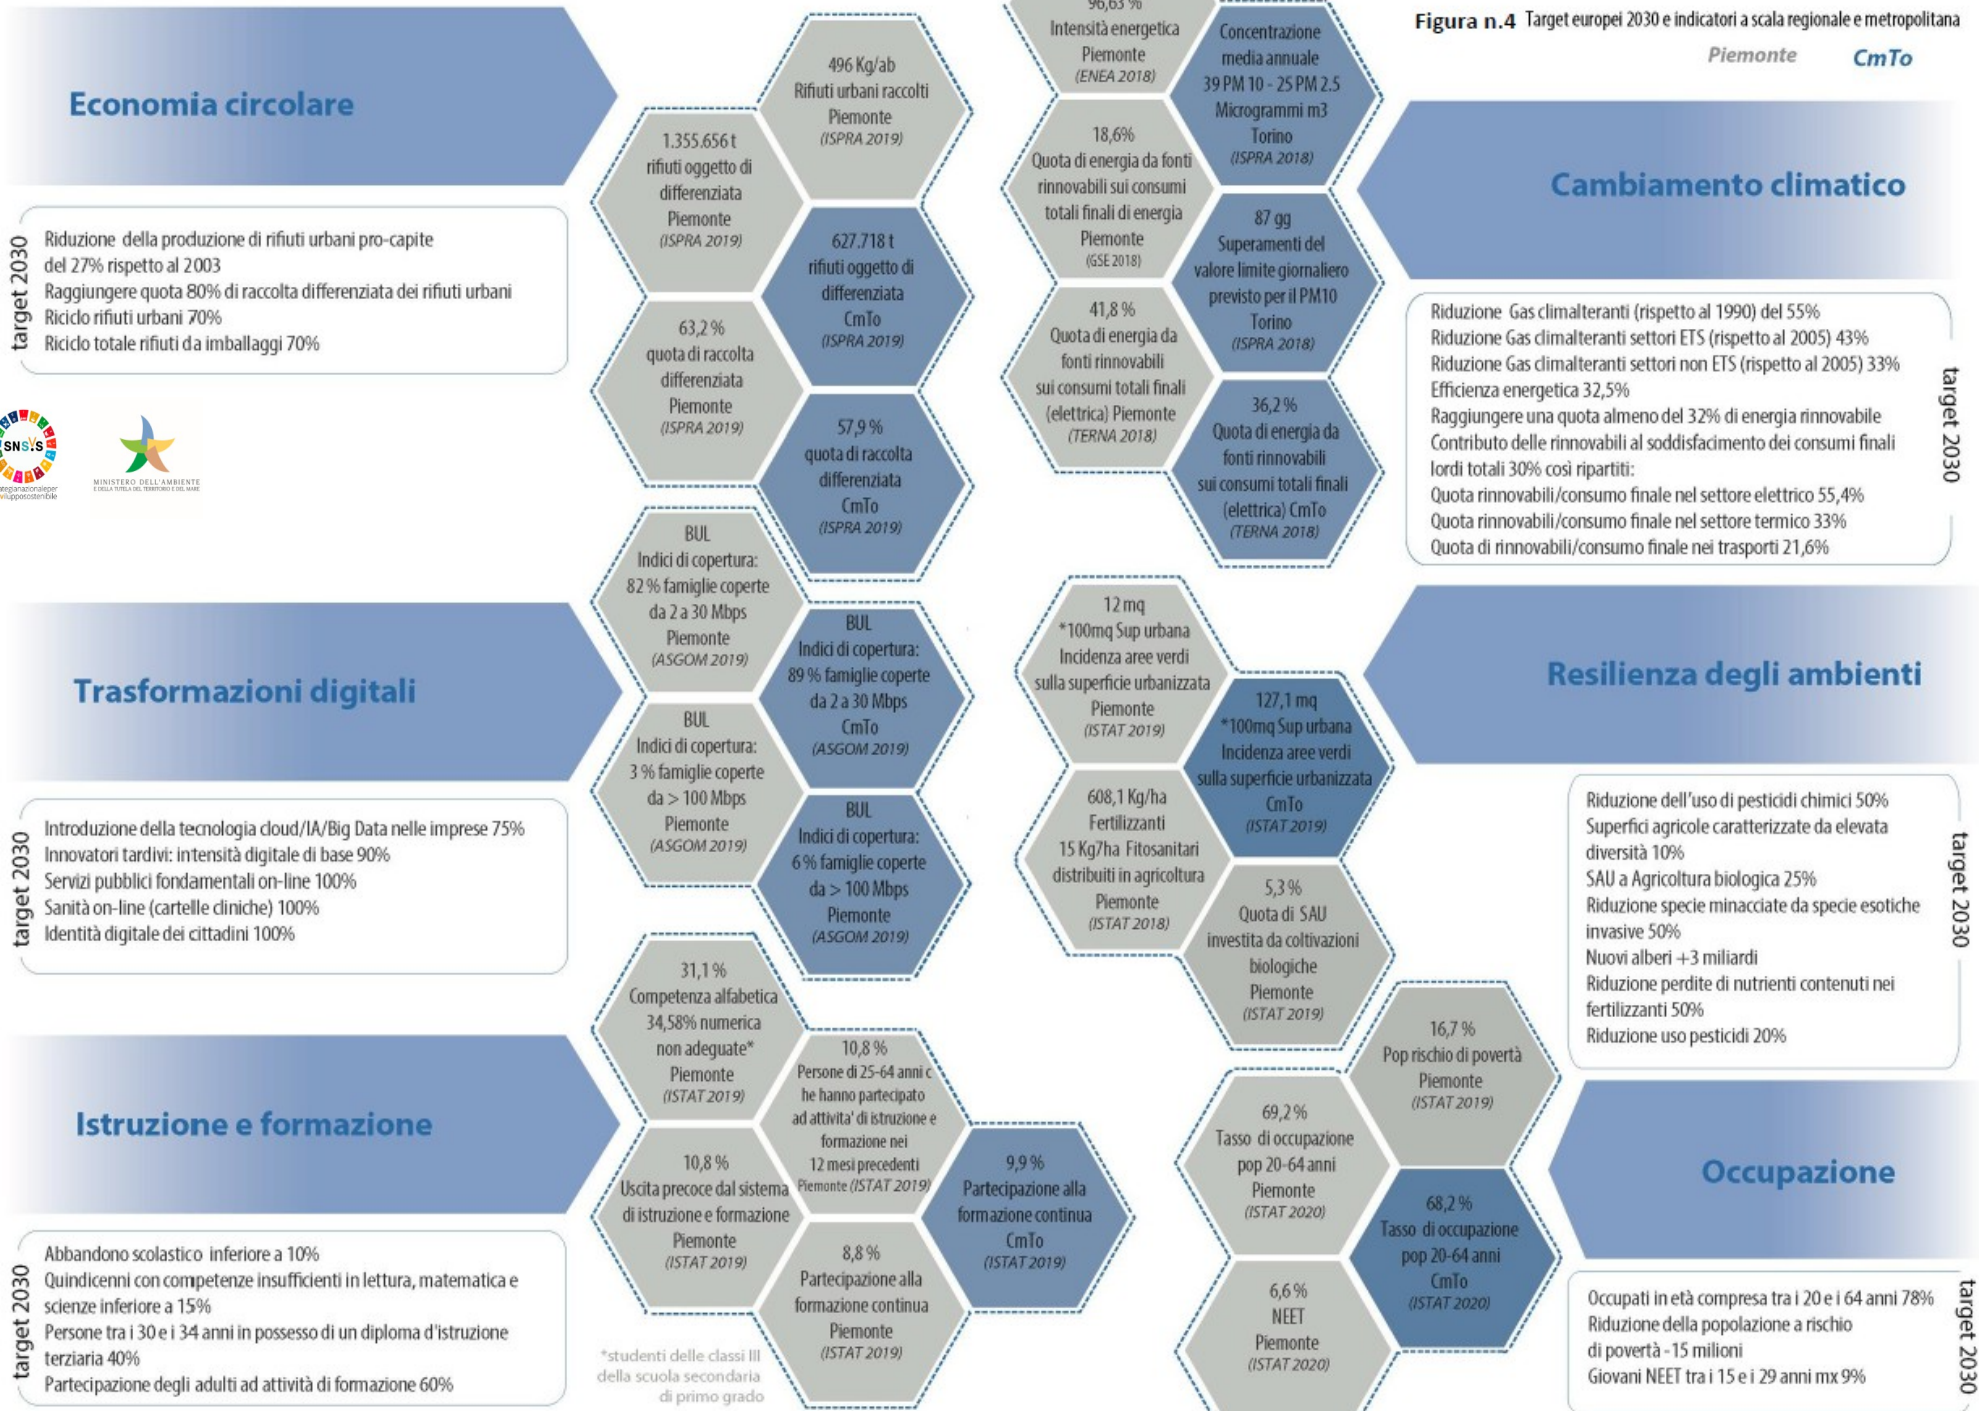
Figura n.4 Target europei 2030 e indicatori a scala regionale e metropolitana

Piemonte CmTo

Economia circolare

target 2030
Riduzione della produzione di rifiuti urbani pro-capite del 27% rispetto al 2003
Raggiungere quota 80% di raccolta differenziata dei rifiuti urbani
Riciclo rifiuti urbani 70%
Riciclo totale rifiuti da imballaggi 70%

SNSvS
MINISTERO DELL'AMBIENTE E DELLA TUTELA DEL TERRITORIO E DEL MARE

496 Kg/ab Rifiuti urbani raccolti Piemonte (ISPRA 2019)

1.355.656 t rifiuti oggetto di differenziata Piemonte (ISPRA 2019)

627.718 t rifiuti oggetto di differenziata CmTo (ISPRA 2019)

63,2 % quota di raccolta differenziata Piemonte (ISPRA 2019)

57,9 % quota di raccolta differenziata CmTo (ISPRA 2019)

96,63 % Intensità energetica Piemonte (ENEA 2018)

Concentrazione media annuale 39 PM 10 - 25 PM 2.5 Microgrammi m3 Torino (ISPRA 2018)

18,6% Quota di energia da fonti rinnovabili sui consumi totali finali di energia Piemonte (GSE 2018)

87 gg Superamenti del valore limite giornaliero previsto per il PM10 Torino (ISPRA 2018)

41,8 % Quota di energia da fonti rinnovabili sui consumi totali finali (elettrica) Piemonte (TERNA 2018)

36,2 % Quota di energia da fonti rinnovabili sui consumi totali finali (elettrica) CmTo (TERNA 2018)

Cambiamento climatico

Riduzione Gas climalteranti (rispetto al 1990) del 55%
Riduzione Gas climalteranti settori ETS (rispetto al 2005) 43%
Riduzione Gas climalteranti settori non ETS (rispetto al 2005) 33%
Efficienza energetica 32,5%
Raggiungere una quota almeno del 32% di energia rinnovabile
Contributo delle rinnovabili al soddisfacimento dei consumi finali lordi totali 30% così ripartiti:
Quota rinnovabili/consumo finale nel settore elettrico 55,4%
Quota rinnovabili/consumo finale nel settore termico 33%
Quota di rinnovabili/consumo finale nei trasporti 21,6%
target 2030

Trasformazioni digitali

BUL Indici di copertura: 82 % famiglie coperte da 2 a 30 Mbps Piemonte (ASGOM 2019)

BUL Indici di copertura: 89 % famiglie coperte da 2 a 30 Mbps CmTo (ASGOM 2019)

BUL Indici di copertura: 3 % famiglie coperte da > 100 Mbps Piemonte (ASGOM 2019)

BUL Indici di copertura: 6 % famiglie coperte da > 100 Mbps Piemonte (ASGOM 2019)

target 2030
Introduzione della tecnologia cloud/IA/Big Data nelle imprese 75%
Innovatori tardivi: intensità digitale di base 90%
Servizi pubblici fondamentali on-line 100%
Sanità on-line (cartelle cliniche) 100%
Identità digitale dei cittadini 100%

12 mq *100mq Sup urbana Incidenza aree verdi sulla superficie urbanizzata Piemonte (ISTAT 2019)

127,1 mq *100mq Sup urbana Incidenza aree verdi sulla superficie urbanizzata CmTo (ISTAT 2019)

608,1 Kg/ha Fertilizzanti 15 Kg7ha Fitosanitari distribuiti in agricoltura Piemonte (ISTAT 2018)

5,3 % Quota di SAU investita da coltivazioni biologiche Piemonte (ISTAT 2019)

Resilienza degli ambienti

Riduzione dell'uso di pesticidi chimici 50%
Superfici agricole caratterizzate da elevata diversità 10%
SAU a Agricoltura biologica 25%
Riduzione specie minacciate da specie esotiche invasive 50%
Nuovi alberi +3 miliardi
Riduzione perdite di nutrienti contenuti nei fertilizzanti 50%
Riduzione uso pesticidi 20%
target 2030

Istruzione e formazione

31,1 % Competenza alfabetica 34,58% numerica non adeguate* Piemonte (ISTAT 2019)

10,8 % Persone di 25-64 anni che hanno partecipato ad attivita' di istruzione e formazione nei 12 mesi precedenti Piemonte (ISTAT 2019)

10,8 % Uscita precoce dal sistema di istruzione e formazione Piemonte (ISTAT 2019)

9,9 % Partecipazione alla formazione continua CmTo (ISTAT 2019)

8,8 % Partecipazione alla formazione continua Piemonte (ISTAT 2019)

*studenti delle classi III della scuola secondaria di primo grado

target 2030
Abbandono scolastico inferiore a 10%
Quindicenni con competenze insufficienti in lettura, matematica e scienze inferiore a 15%
Persone tra i 30 e i 34 anni in possesso di un diploma d'istruzione terziaria 40%
Partecipazione degli adulti ad attività di formazione 60%

16,7 % Pop rischio di povertà Piemonte (ISTAT 2019)

69,2 % Tasso di occupazione pop 20-64 anni Piemonte (ISTAT 2020)

68,2 % Tasso di occupazione pop 20-64 anni CmTo (ISTAT 2020)

6,6 % NEET Piemonte (ISTAT 2020)

Occupazione

Occupati in età compresa tra i 20 e i 64 anni 78%
Riduzione della popolazione a rischio di povertà -15 milioni
Giovani NEET tra i 15 e i 29 anni mx 9%
target 2030